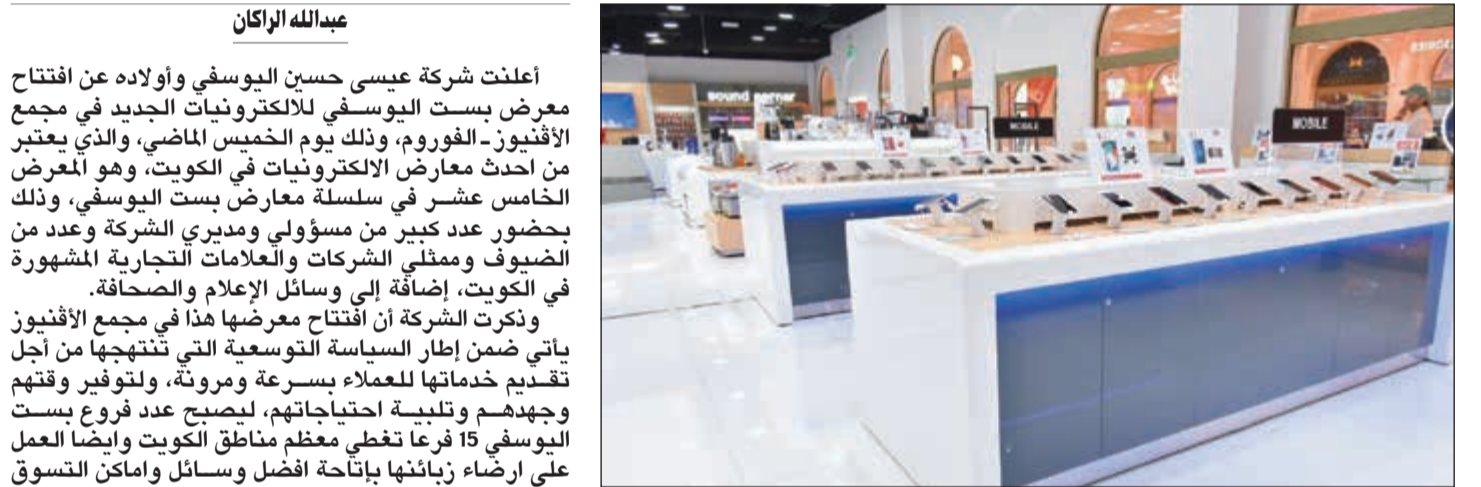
عبدالله الراكان

أعلنت شركة عيسى حسين اليوسفي وأولاده عن افتتاح معرض بست اليوسفي للالكترونيات الجديد في مجمع الأڤنيوز - الفوروم، وذلك يوم الخميس الماضي، والذي يعتبر من احدث معارض الالكترونيات في الكويت، وهو المعرض الخامس عشر في سلسلة معارض بست اليوسفي، وذلك بحضور عدد كبير من مسؤولي ومديري الشركة وعدد من الضيوف وممثلي الشركات والعلامات التجارية المشهورة في الكويت، إضافة إلى وسائل الإعلام والصحافة.

وذكرت الشركة أن افتتاح معرضها هذا في مجمع الأڤنيوز يأتي ضمن إطار السياسة التوسعية التي تنتهجها من أجل تقديم خدماتها للعملاء بسرعة ومرونة، ولتوفير وقتهم وجهدهم وتلبية احتياجاتهم، ليصبح عدد فروع بست اليوسفي 15 فرعا تغطي معظم مناطق الكويت وايضا العمل على ارضاء زبائنها بإتاحة افضل وسائل واماكن التسوق

sound corner

MOBILE

MOBILE